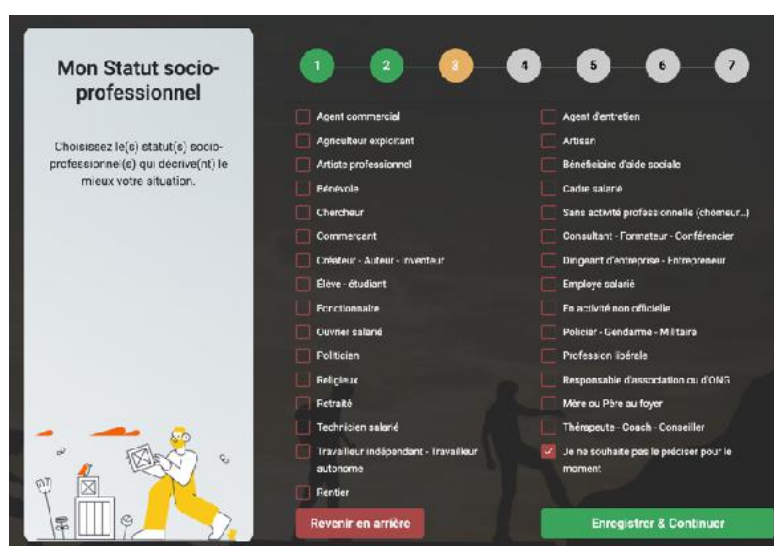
Mon Statut socio-professionnel

Choisissez le(s) statut(s) socio-professionne(s) qui décrive(nt) le mieux votre situation.

1 2 3 4 5 6 7

Agent commercial
Agriculteur exploitant
Artiste professionnel
Bénévole
Chercheur
Commerçant
Créateur - Auteur - Inventeur
Élève - étudiant
Fonctionnaire
Ouvrier salarié
Politicien
Religieux
Retraité
Technicien salarié
Travailleur indépendant - Travailleur autonome
Rentier

Agent d'entretien
Artisan
Bénéficiaire d'aide sociale
Cadre salarié
Sans activité professionnelle (chômeur...)
Consultant - Formateur - Conférencier
Dirigeant d'entreprise - Entrepreneur
Employé salarié
En activité non officielle
Policier - Gendarme - Militaire
Profession libérale
Responsable d'association ou d'ONG
Mère ou Père au foyer
Thérapeute - Coach - Conseiller
Je ne souhaite pas le préciser pour le moment

Revenir en arrière
Enregistrer & Continuer